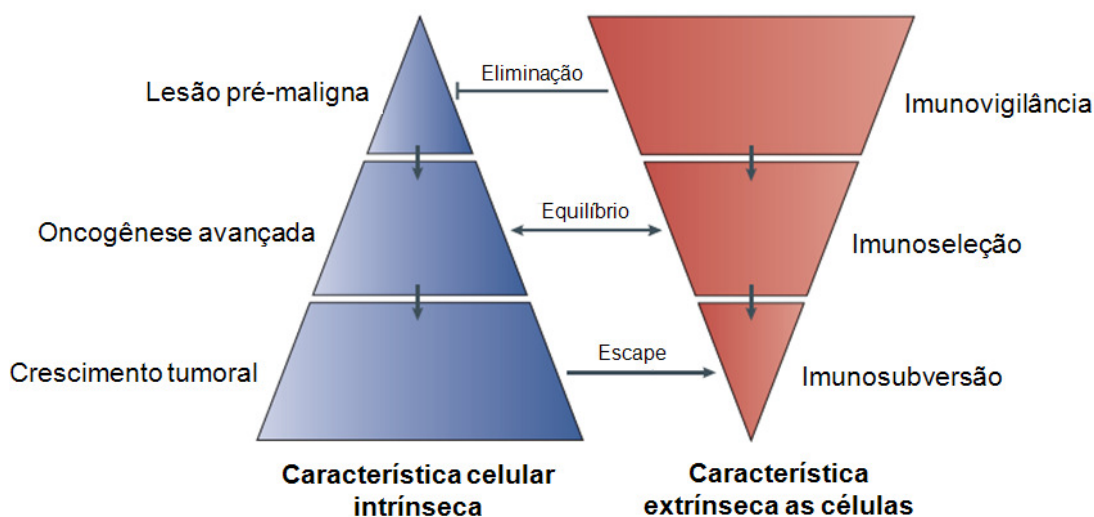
Lesão pré-maligna
Eliminação
Imunovigilância
Oncogênese avançada
Equilíbrio
Imunoseleção
Crescimento tumoral
Escape
Imunosubversão

Característica celular intrínseca

Característica extrínseca as células